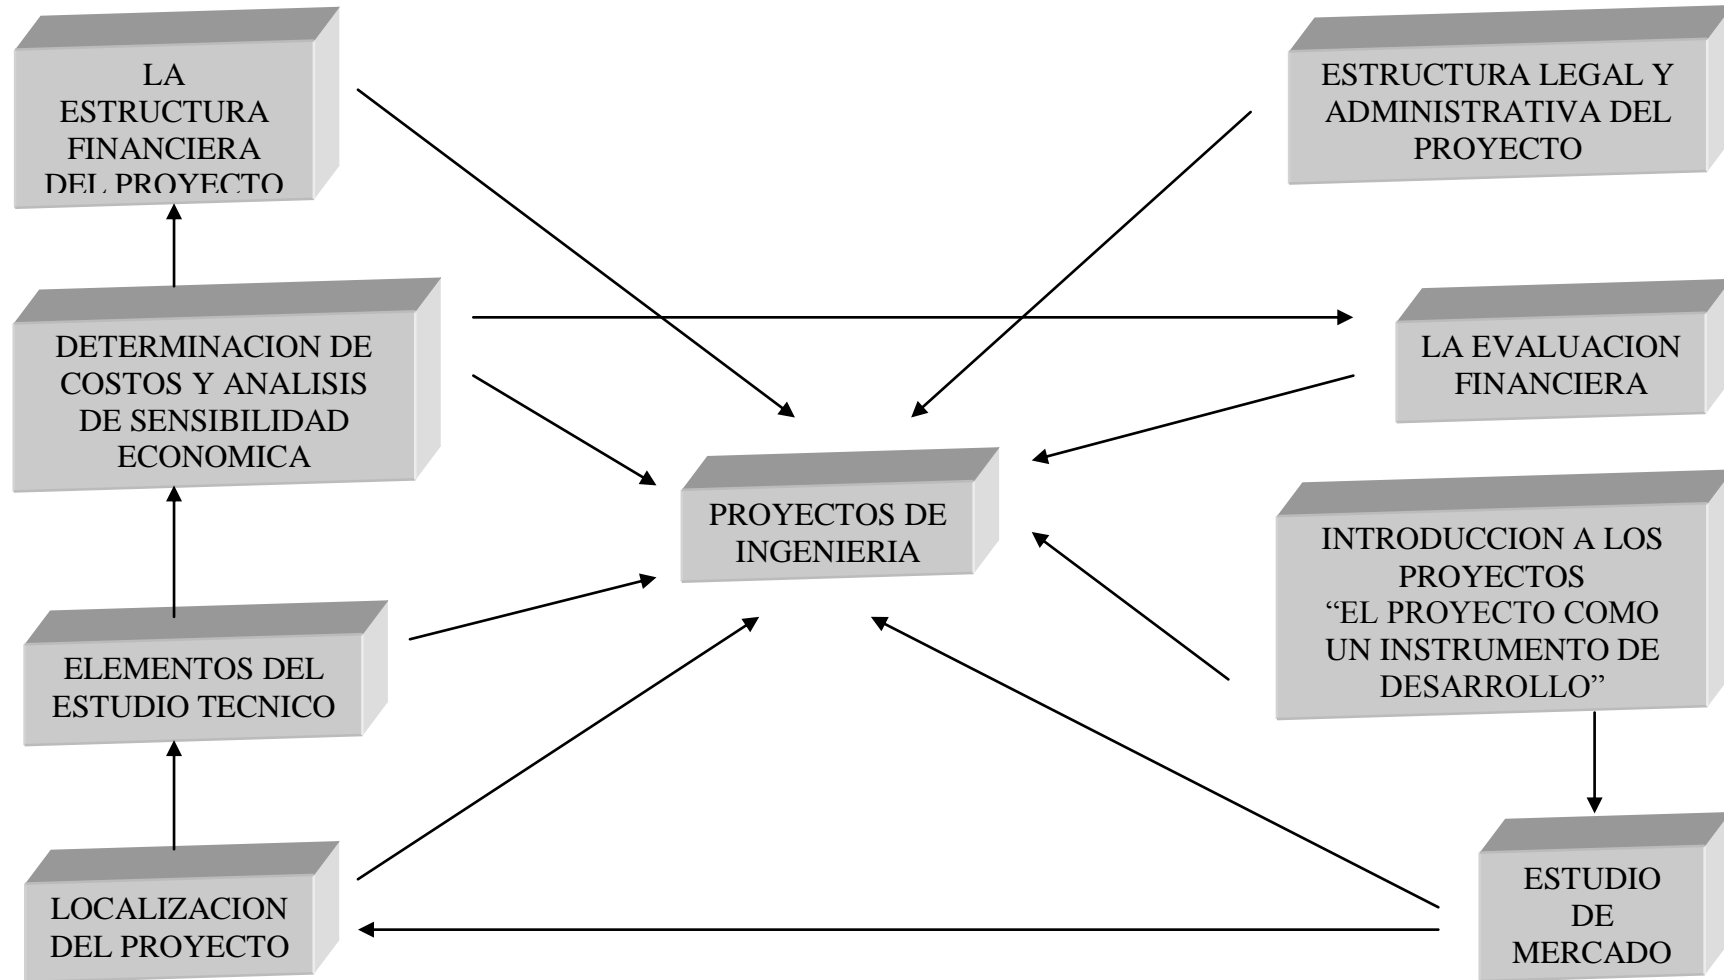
LA ESTRUCTURA FINANCIERA DEL PROYECTO

ESTRUCTURA LEGAL Y ADMINISTRATIVA DEL PROYECTO

DETERMINACION DE COSTOS Y ANALISIS DE SENSIBILIDAD ECONOMICA

LA EVALUACION FINANCIERA

PROYECTOS DE INGENIERIA

INTRODUCCION A LOS PROYECTOS "EL PROYECTO COMO UN INSTRUMENTO DE DESARROLLO"

ELEMENTOS DEL ESTUDIO TECNICO

LOCALIZACION DEL PROYECTO

ESTUDIO DE MERCADO